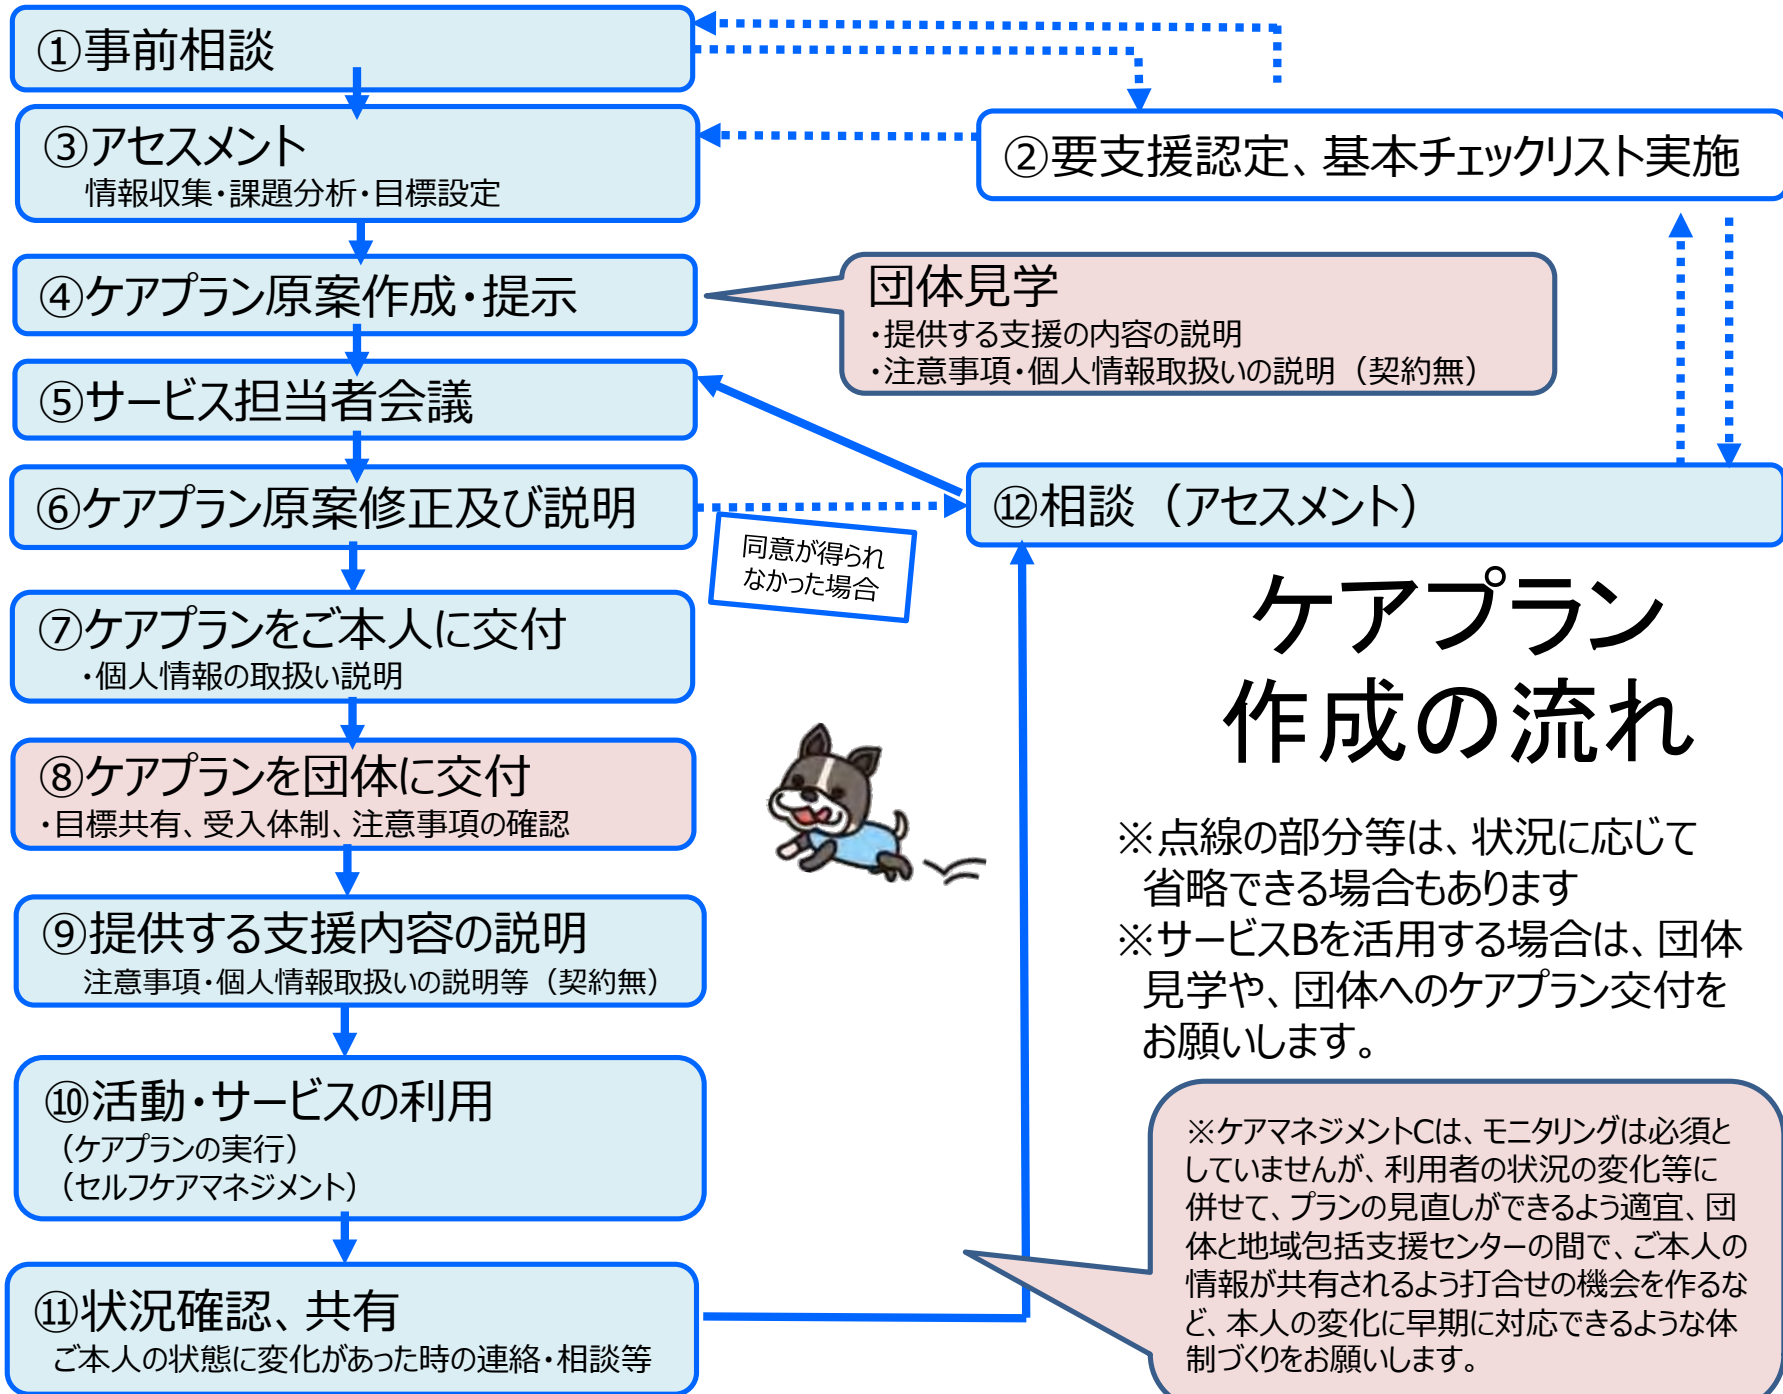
①事前相談

②要支援認定、基本チェックリスト実施

③アセスメント
情報収集・課題分析・目標設定

④ケアプラン原案作成・提示

団体見学
・提供する支援の内容の説明
・注意事項・個人情報取扱いの説明（契約無）

⑤サービス担当者会議

⑥ケアプラン原案修正及び説明

同意が得られなかった場合

⑫相談（アセスメント）

ケアプラン作成の流れ

⑦ケアプランをご本人に交付
・個人情報の取扱い説明

⑧ケアプランを団体に交付
・目標共有、受入体制、注意事項の確認

※点線の部分等は、状況に応じて省略できる場合もあります
※サービスBを活用する場合は、団体見学や、団体へのケアプラン交付をお願いします。

⑨提供する支援内容の説明
注意事項・個人情報取扱いの説明等（契約無）

⑩活動・サービスの利用
（ケアプランの実行）
（セルフケアマネジメント）

※ケアマネジメントCは、モニタリングは必須としていませんが、利用者の状況の変化等に併せて、プランの見直しができるよう適宜、団体と地域包括支援センターの間で、ご本人の情報が共有されるよう打合せの機会を作るなど、本人の変化に早期に対応できるような体制づくりをお願いします。

⑪状況確認、共有
ご本人の状態に変化があった時の連絡・相談等